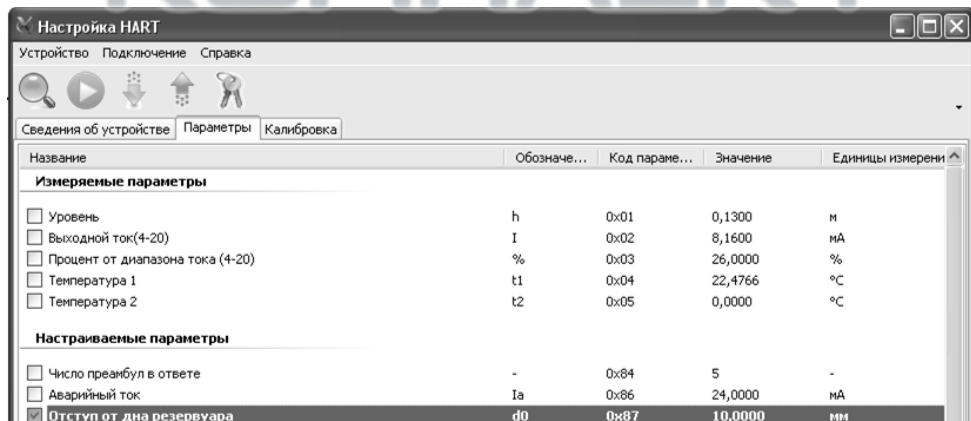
Настройка HART

Устройство Подключение Справка

Сведения об устройстве | Параметры | Калибровка

| Название | Обозначе... | Код параме... | Значение | Единицы измерени |
|---|---|---|---|---|
| **Измеряемые параметры** | | | | |
| Уровень | h | 0x01 | 0,1300 | м |
| Выходной ток(4-20) | I | 0x02 | 8,1600 | мА |
| Процент от диапазона тока (4-20) | % | 0x03 | 26,0000 | % |
| Температура 1 | t1 | 0x04 | 22,4766 | °C |
| Температура 2 | t2 | 0x05 | 0,0000 | °C |
| **Настраиваемые параметры** | | | | |
| Число преамбул в ответе | - | 0x84 | 5 | - |
| Аварийный ток | Ia | 0x86 | 24,0000 | мА |
| Отступ от дна резервуара | d0 | 0x87 | 10,0000 | мм |